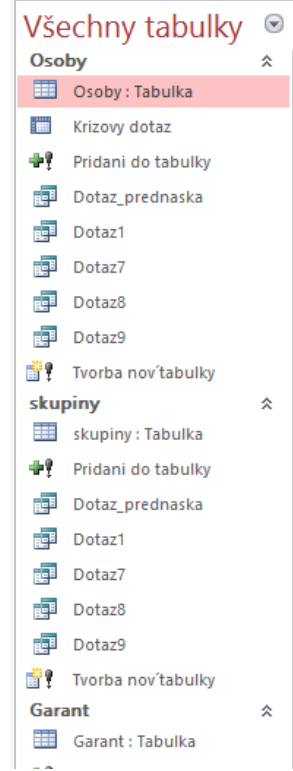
Všechny tabulky

Osoby

Osoby : Tabulka

Krizovy dotaz

Pridani do tabulky

Dotaz_prednaska

Dotaz1

Dotaz7

Dotaz8

Dotaz9

Tvorba nov´tabulky

skupiny

skupiny : Tabulka

Pridani do tabulky

Dotaz_prednaska

Dotaz1

Dotaz7

Dotaz8

Dotaz9

Tvorba nov´tabulky

Garant

Garant : Tabulka